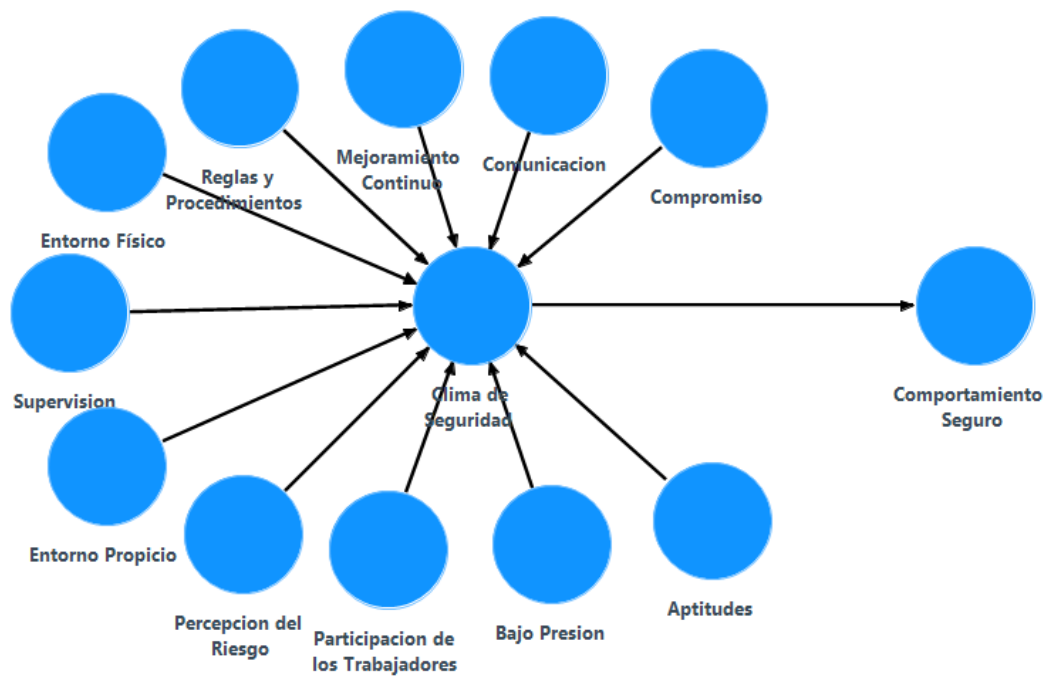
Reglas y Procedimientos

Mejoramiento Continuo

Comunicacion

Compromiso

Entorno Físico

Supervision

Clima de Seguridad

Comportamiento Seguro

Entorno Propicio

Percepcion del Riesgo

Participacion de los Trabajadores

Bajo Presion

Aptitudes